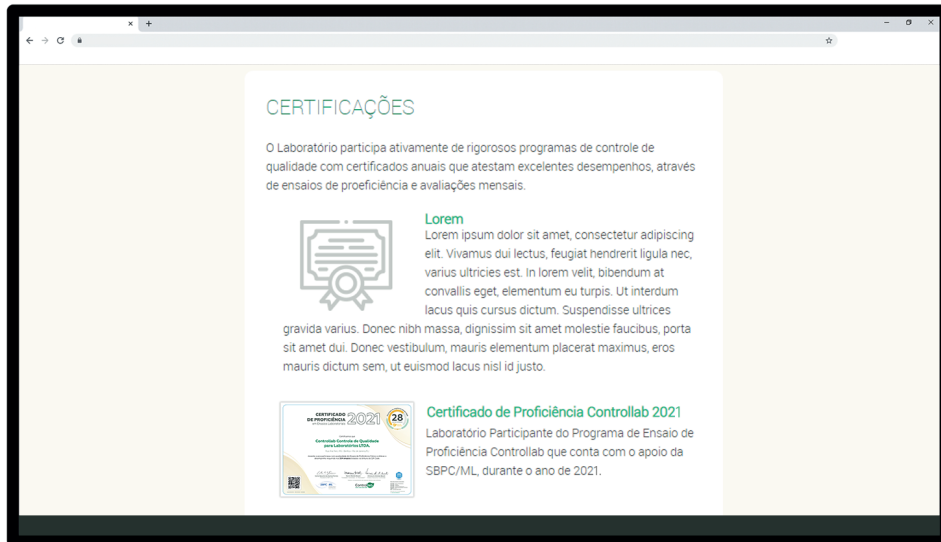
CERTIFICAÇÕES

O Laboratório participa ativamente de rigorosos programas de controle de qualidade com certificados anuais que atestam excelentes desempenhos, através de ensaios de proeficiência e avaliações mensais.

Lorem

Lorem ipsum dolor sit amet, consectetur adipiscing elit. Vivamus dui lectus, feugiat hendrerit ligula nec, varius ultricies est. In lorem velit, bibendum at convallis eget, elementum eu turpis. Ut interdum lacus quis cursus dictum. Suspendisse ultrices gravida varius. Donec nibh massa, dignissim sit amet molestie faucibus, porta sit amet dui. Donec vestibulum, mauris elementum placerat maximus, eros mauris dictum sem, ut euismod lacus nisl id justo.

CERTIFICADO DE PROFICIÊNCIA 2021 28

Controlab Controle de Qualidade para Laboratórios LTDA.

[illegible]

Certificado de Proficiência Controllab 2021

Laboratório Participante do Programa de Ensaio de Proficiência Controllab que conta com o apoio da SBPC/ML, durante o ano de 2021.